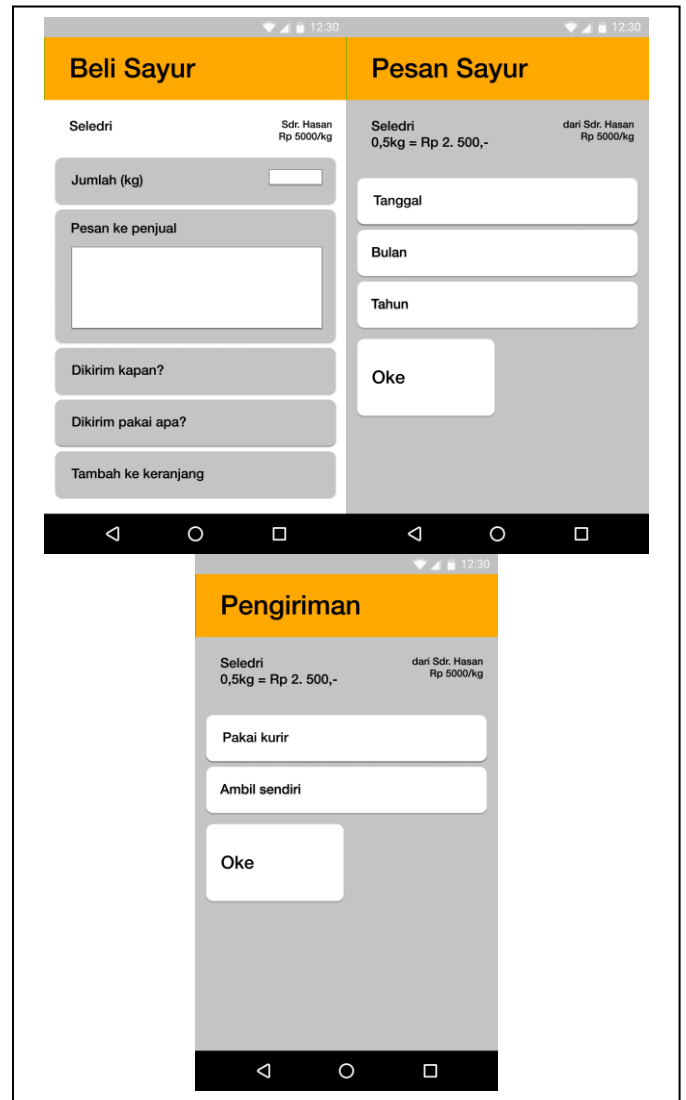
12:30

Beli Sayur

Seledri

Sdr. Hasan
Rp 5000/kg

Jumlah (kg)

Pesan ke penjual

Dikirim kapan?

Dikirim pakai apa?

Tambah ke keranjang

12:30

Pesan Sayur

Seledri
0,5kg = Rp 2. 500,-

dari Sdr. Hasan
Rp 5000/kg

Tanggal

Bulan

Tahun

Oke

12:30

Pengiriman

Seledri
0,5kg = Rp 2. 500,-

dari Sdr. Hasan
Rp 5000/kg

Pakai kurir

Ambil sendiri

Oke